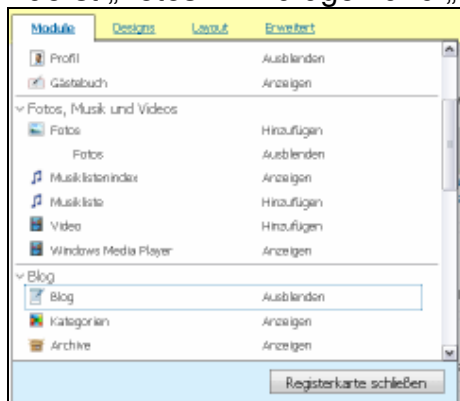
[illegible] „Fotos" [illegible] „

Module Designs Layout Erweitert

Profil Ausblenden
Gästebuch Anzeigen

Fotos, Musik und Videos
Fotos Hinzufügen
Fotos Ausblenden
Musiklistenindex Anzeigen
Musikliste Hinzufügen
Video Hinzufügen
Windows Media Player Anzeigen

Blog
Blog Ausblenden
Kategorien Anzeigen
Archive Anzeigen

Registerkarte schließen